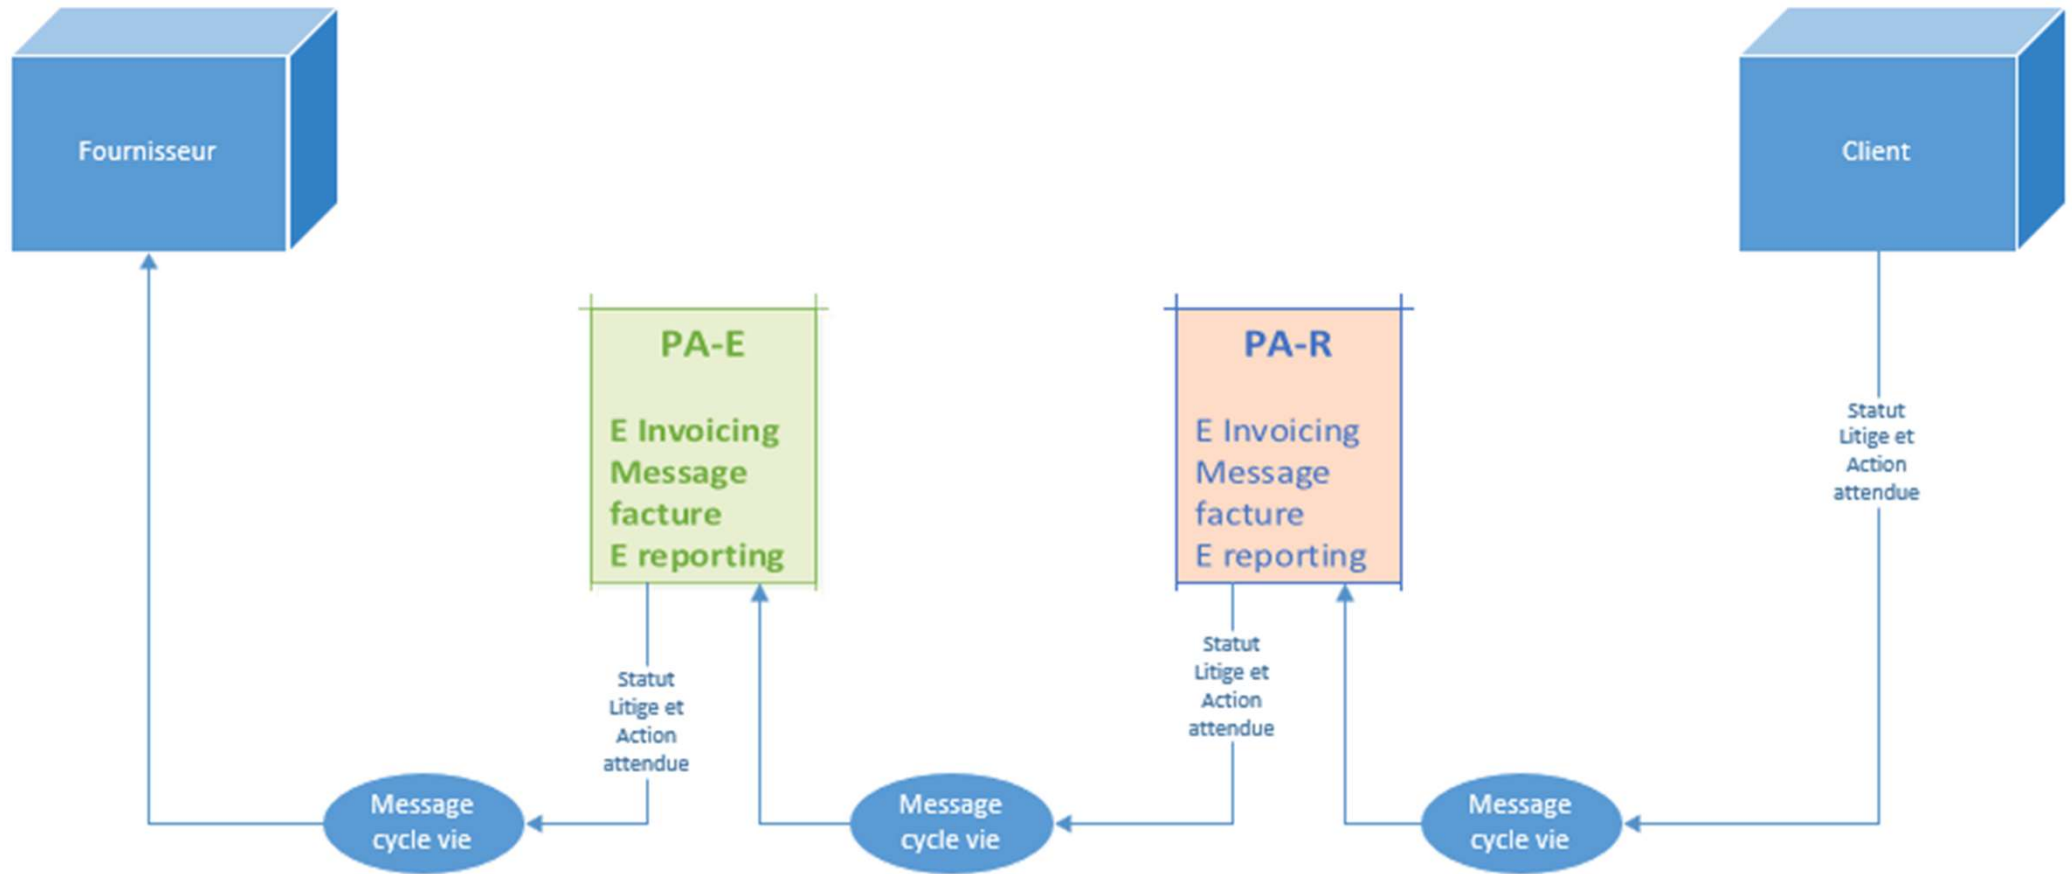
Fournisseur

Client

PA-E

E Invoicing
Message facture
E reporting

PA-R

E Invoicing
Message facture
E reporting

Statut Litige et Action attendue

Statut Litige et Action attendue

Statut Litige et Action attendue

Message cycle vie

Message cycle vie

Message cycle vie